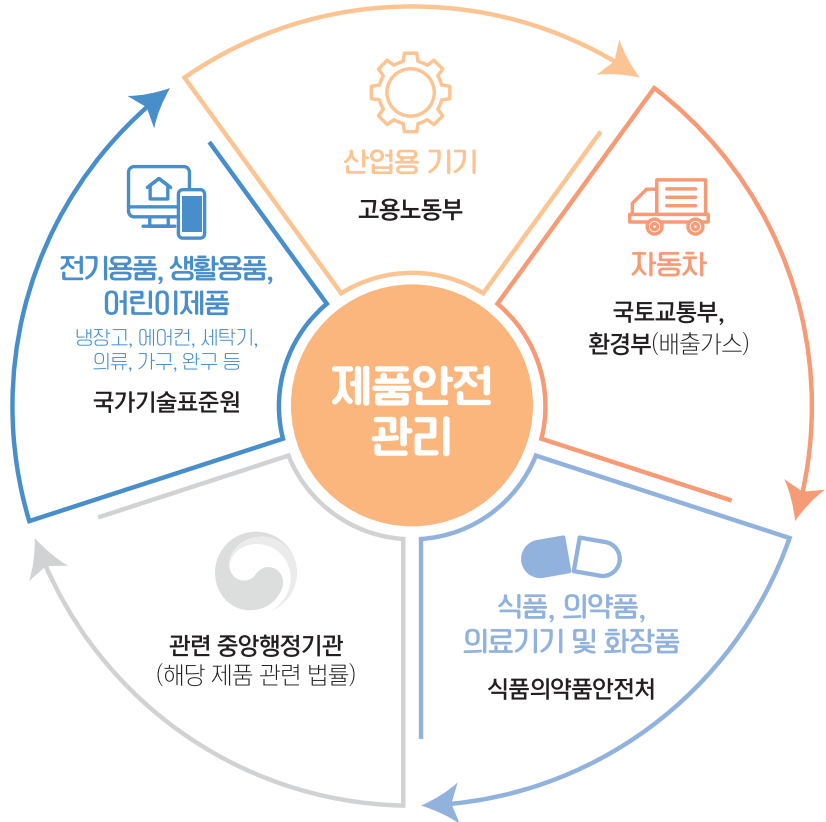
산업용 기기
고용노동부

자동차
국토교통부,
환경부(배출가스)

식품, 의약품,
의료기기 및 화장품
식품의약품안전처

관련 중앙행정기관
(해당 제품 관련 법률)

전기용품, 생활용품,
어린이제품
냉장고, 에어컨, 세탁기,
의류, 가구, 완구 등
국가기술표준원

제품안전
관리